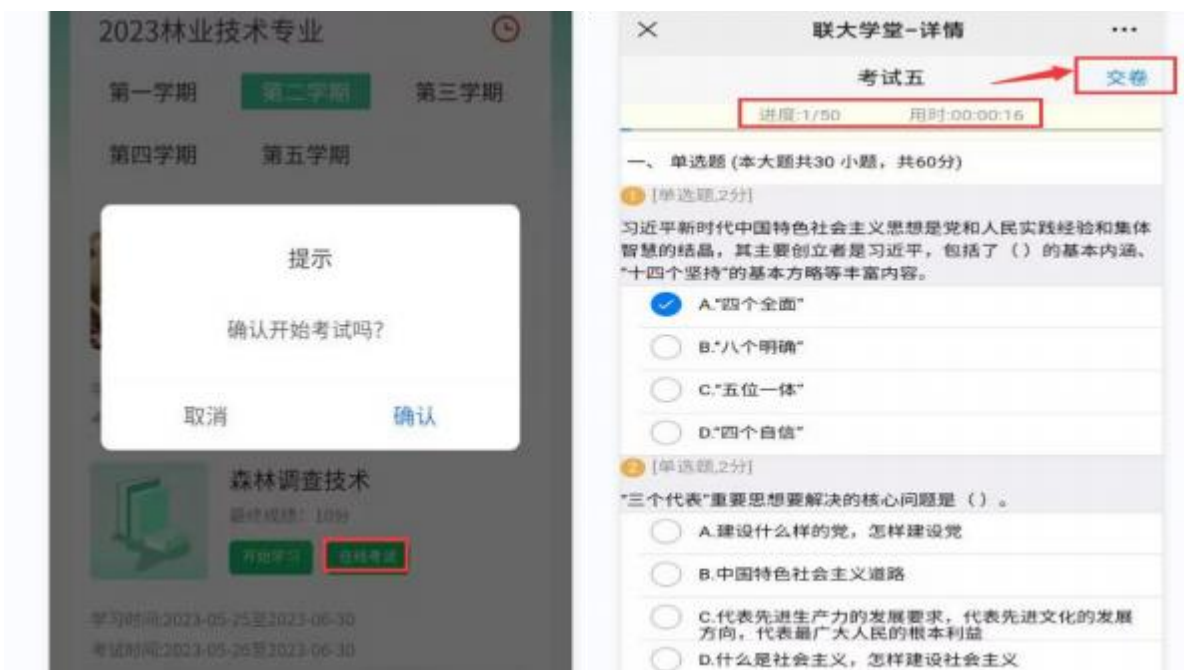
2023林业技术专业

第一学期 第二学期 第三学期

第四学期 第五学期

提示

确认开始考试吗?

取消 确认

森林调查技术

最终成绩: 10分

开始学习 在线考试

学习时间:2023-05-25至2023-06-30

考试时间:2023-05-26至2023-06-30

×

联大学堂-详情

···

考试五

交卷

进度:1/50 用时:00:00:16

一、单选题 (本大题共30 小题, 共60分)

1 [单选题,2分]

习近平新时代中国特色社会主义思想是党和人民实践经验和集体智慧的结晶, 其主要创立者是习近平, 包括了 () 的基本内涵、"十四个坚持"的基本方略等丰富内容。

A."四个全面"

B."八个明确"

C."五位一体"

D."四个自信"

2 [单选题,2分]

"三个代表"重要思想要解决的核心问题是 () 。

A.建设什么样的党, 怎样建设党

B.中国特色社会主义道路

C.代表先进生产力的发展要求, 代表先进文化的发展方向, 代表最广大人民的根本利益

D.什么是社会主义, 怎样建设社会主义